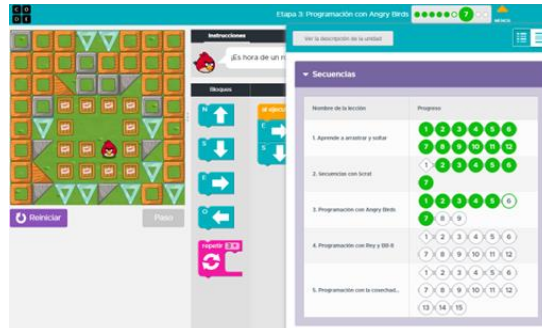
C O D E

Etapa 3: Programación con Angry Birds

7

MENÚ

Reiniciar

Paso

Instrucciones

¡Es hora de un n

Bloques

N

S

E

O

repetir

al ejecutar

Ver la descripción de la unidad

Secuencias

| Nombre de la lección | Progreso |
|---|---|
| 1. Aprende a arrastrar y soltar | 1 2 3 4 5 6 7 8 9 10 11 12 |
| 2. Secuencias con Scrat | 1 2 3 4 5 6 7 |
| 3. Programación con Angry Birds | 1 2 3 4 5 6 7 8 9 |
| 4. Programación con Rey y BB-8 | 1 2 3 4 5 6 7 8 9 10 11 12 |
| 5. Programación con la cosechad... | 1 2 3 4 5 6 7 8 9 10 11 12 13 14 15 |